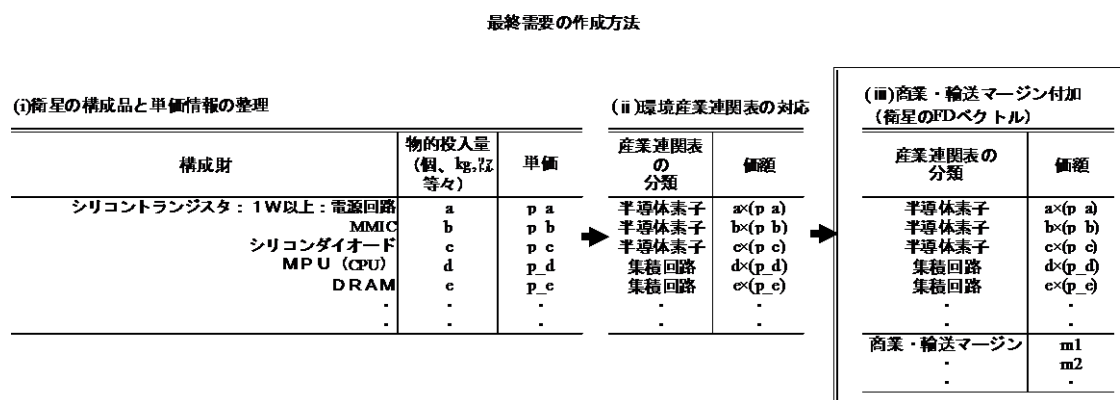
最終需要の作成方法

(i)衛星の構成品と単価情報の整理

| 構成財 | 物的投入量（個、kg、ﾘｯﾄﾙ等々） | 単価 |
|---|---|---|
| シリコントランジスタ：1W以上：電源回路 | a | p_a |
| MMIC | b | p_b |
| シリコンダイオード | c | p_c |
| MPU（CPU） | d | p_d |
| DRAM | e | p_e |
| . | . | . |
| . | . | . |

(ii)環境産業連関表の対応

| 産業連関表の分類 | 価額 |
|---|---|
| 半導体素子 | a×(p_a) |
| 半導体素子 | b×(p_b) |
| 半導体素子 | c×(p_c) |
| 集積回路 | d×(p_d) |
| 集積回路 | e×(p_e) |
| . | . |
| . | . |

(iii)商業・輸送マージン付加（衛星のFDベクトル）

| 産業連関表の分類 | 価額 |
|---|---|
| 半導体素子 | a×(p_a) |
| 半導体素子 | b×(p_b) |
| 半導体素子 | c×(p_c) |
| 集積回路 | d×(p_d) |
| 集積回路 | e×(p_e) |
| . | . |
| . | . |
| 商業・輸送マージン | m1 |
| . | m2 |
| . | . |